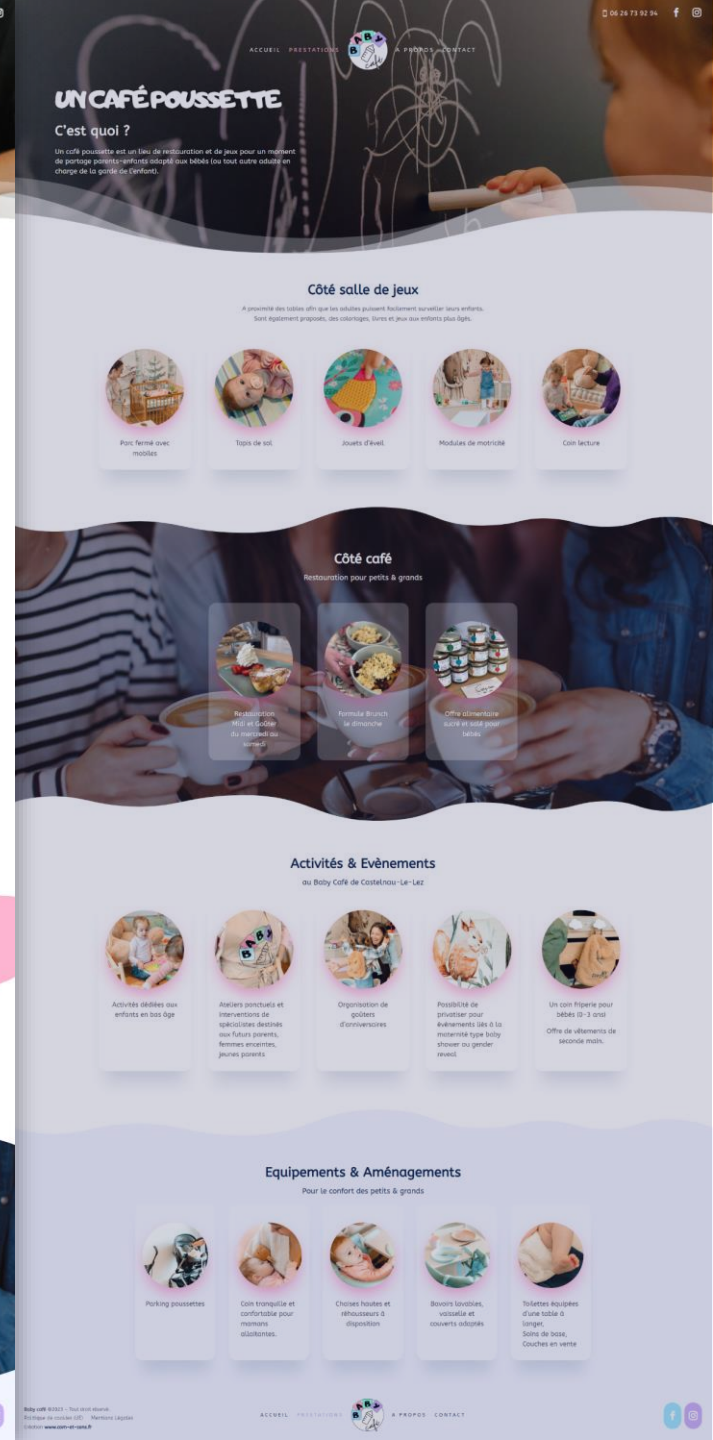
06 26 73 92 94

ACCUEIL PRESTATIONS BABY A PROPOS CONTACT

UN CAFÉ POUSSETTE

C'est quoi ?

Un café poussette est un lieu de restauration et de jeux pour un moment de partage parents-enfants adapté aux bébés (ou tout autre adulte en charge de la garde de l'enfant).

Côté salle de jeux

A proximité des tables afin que les adultes puissent facilement surveiller leurs enfants. Sont également proposés, des coloriages, livres et jeux aux enfants plus âgés.

Parc fermé avec mobiles

Tapis de sol

Jouets d'éveil

Modules de motricité

Coin lecture

Côté café

Restauration pour petits & grands

Restauration Midi et Goûter du mardi au samedi

Formule Brunch le dimanche

Offre alimentaire sucré et salé pour bébés

Activités & Evènements

au Baby Café de Castelnau-Le-Lez

Activités dédiées aux enfants en bas âge

Ateliers ponctuels et interventions de spécialistes destinés aux futurs parents, femmes enceintes, jeunes parents

Organisation de goûters d'anniversaires

Possibilité de privatiser pour évènements liés à la maternité type baby shower ou gender reveal

Un coin friperie pour bébés (0-3 ans)

Offre de vêtements de seconde main.

Equipements & Aménagements

Pour le confort des petits & grands

Parking poussettes

Coin tranquille et confortable pour mamans allaitantes.

Chaises hautes et réhausseurs à disposition

Bavoirs lavables, vaisselle et couverts adaptés

Toilettes équipées d'une table à langer, Soins de base, Couches en vente

Baby café ©2023 – Tout droit réservé.
Politique de cookies (UE) Mentions Légales
Création www.com-et-sens.fr

ACCUEIL PRESTATIONS BABY A PROPOS CONTACT